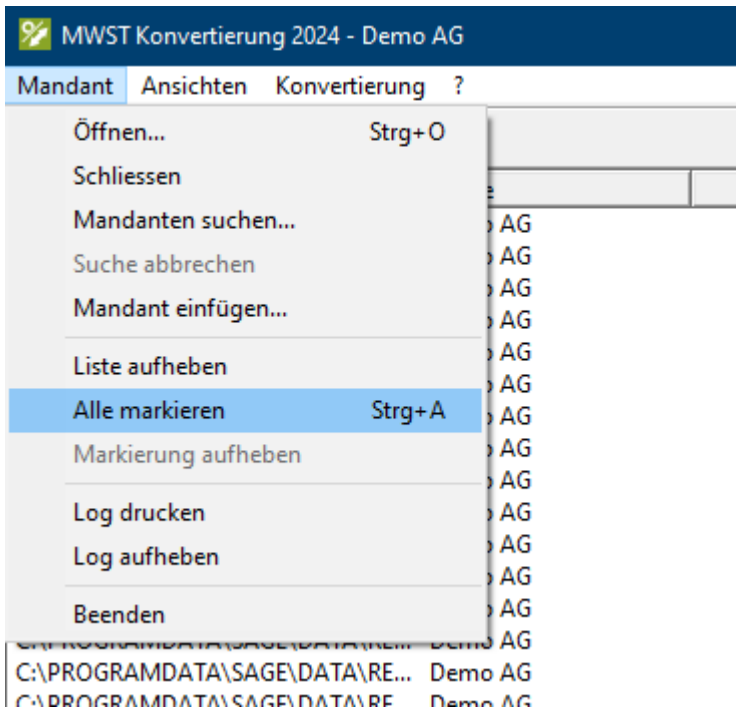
MWST Konvertierung 2024 - Demo AG

Mandant Ansichten Konvertierung ?

Öffnen... Strg+O
Schliessen
Mandanten suchen...
Suche abbrechen
Mandant einfügen...
Liste aufheben
Alle markieren Strg+A
Markierung aufheben
Log drucken
Log aufheben
Beenden

AG
AG
AG
AG
AG
AG
AG
AG
AG
AG
AG
AG
AG
C:\PROGRAMDATA\SAGE\DATA\RE... Demo AG
C:\PROGRAMDATA\SAGE\DATA\RE... Demo AG
C:\PROGRAMDATA\SAGE\DATA\RE... Demo AG